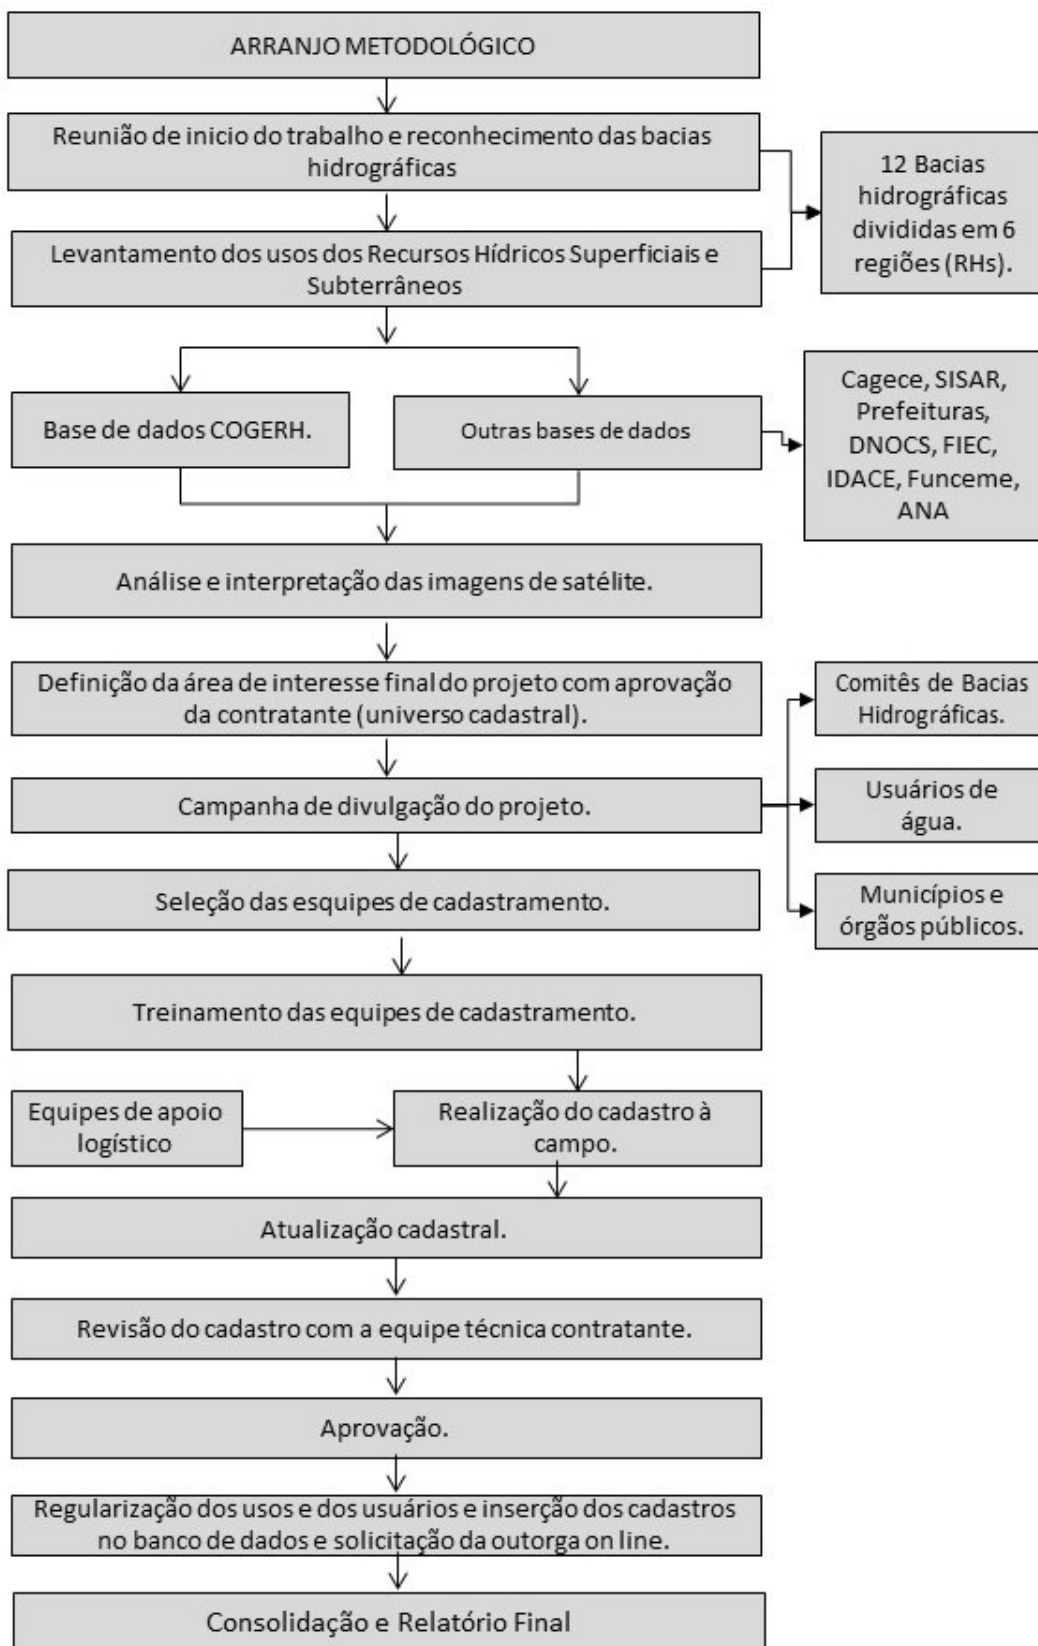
ARRANJO METODOLÓGICO

Reunião de inicio do trabalho e reconhecimento das bacias hidrográficas

Levantamento dos usos dos Recursos Hídricos Superficiais e Subterrâneos

12 Bacias hidrográficas divididas em 6 regiões (RHs).

Base de dados COGERH.

Outras bases de dados

Cagece, SISAR, Prefeituras, DNOCS, FIEC, IDACE, Funceme, ANA

Análise e interpretação das imagens de satélite.

Definição da área de interesse final do projeto com aprovação da contratante (universo cadastral).

Comitês de Bacias Hidrográficas.

Campanha de divulgação do projeto.

Usuários de água.

Seleção das esquipes de cadastramento.

Municípios e órgãos públicos.

Treinamento das equipes de cadastramento.

Equipes de apoio logístico

Realização do cadastro à campo.

Atualização cadastral.

Revisão do cadastro com a equipe técnica contratante.

Aprovação.

Regularização dos usos e dos usuários e inserção dos cadastros no banco de dados e solicitação da outorga on line.

Consolidação e Relatório Final